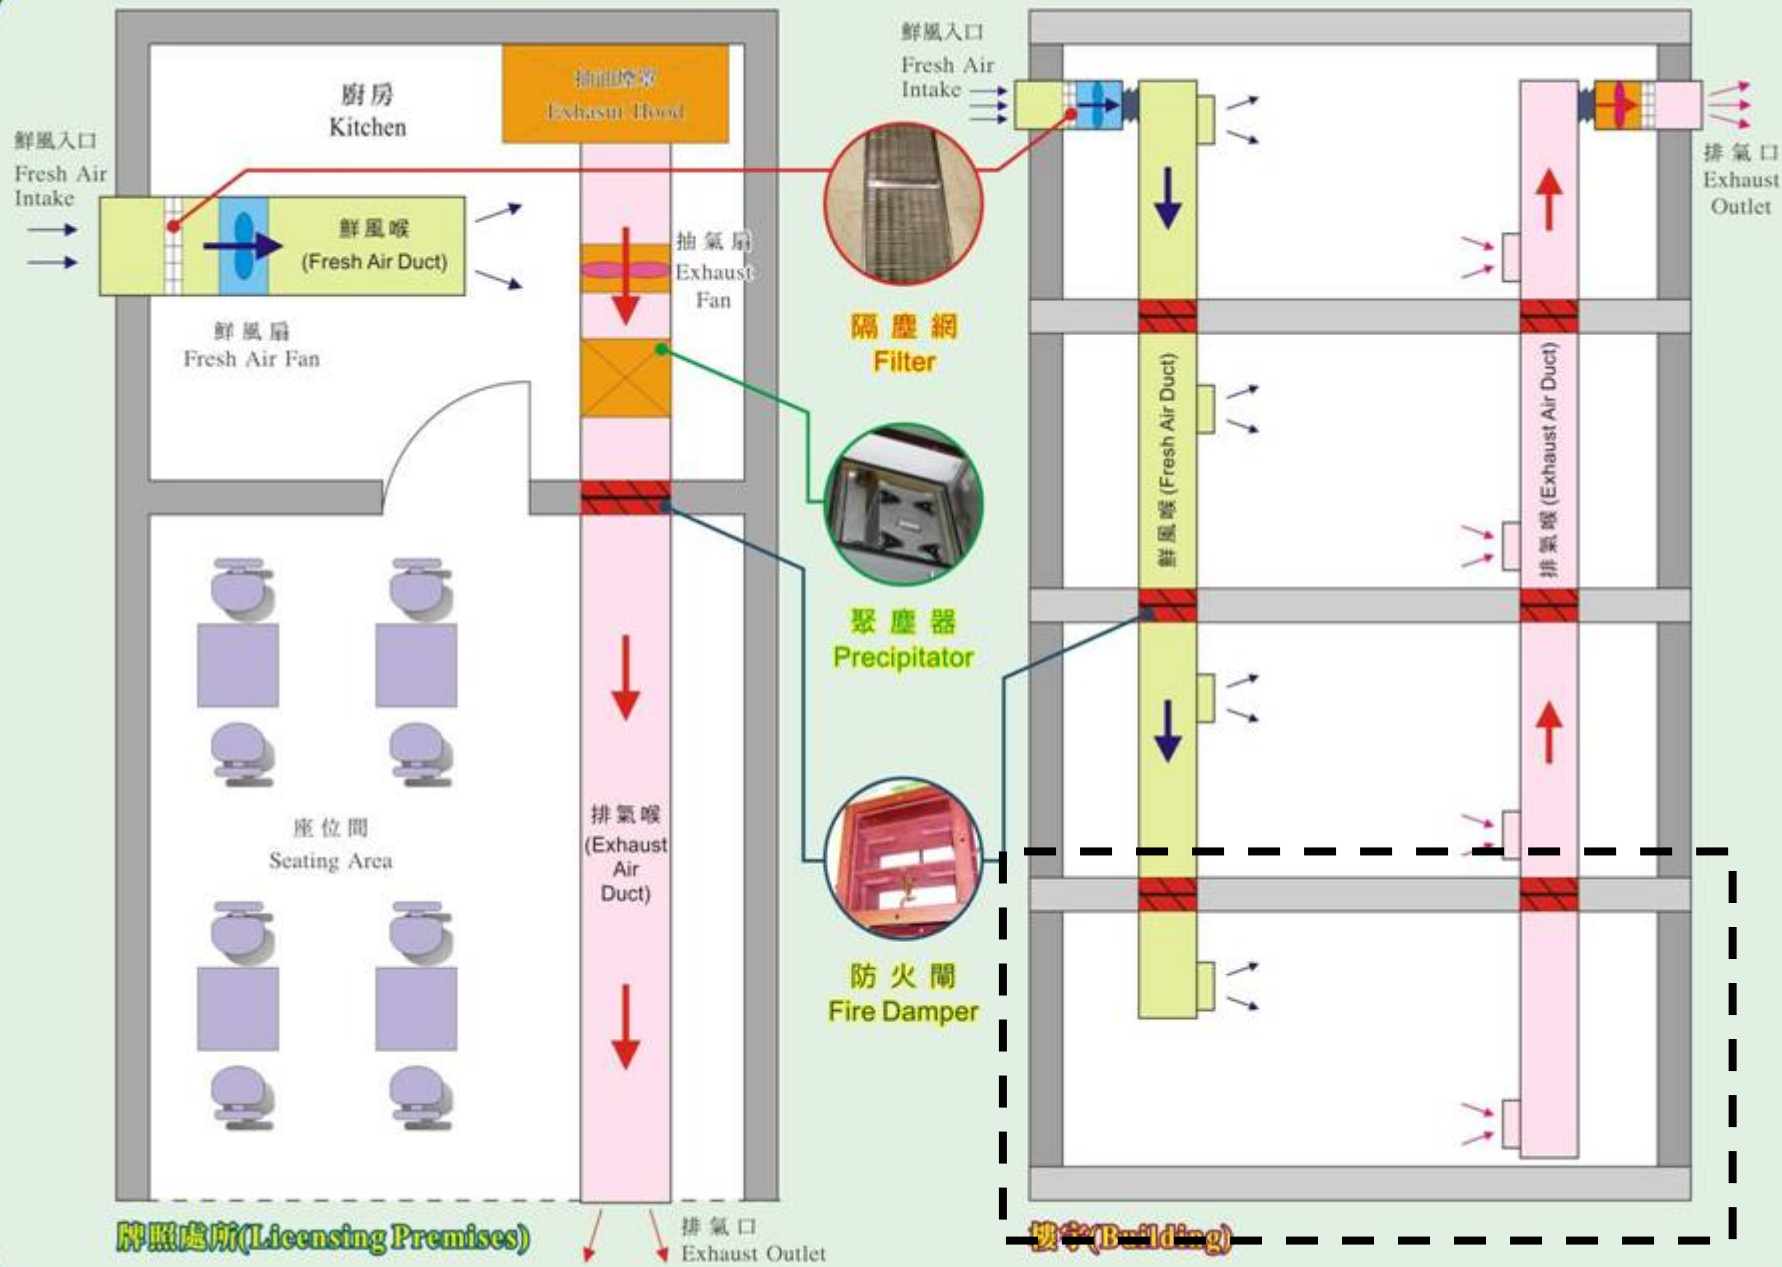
廚房
Kitchen

抽油煙罩
Exhaust Hood

鮮風入口
Fresh Air Intake

鮮風喉
(Fresh Air Duct)

抽氣扇
Exhaust Fan

鮮風扇
Fresh Air Fan

隔塵網
Filter

聚塵器
Precipitator

防火閘
Fire Damper

座位間
Seating Area

排氣喉
(Exhaust Air Duct)

鮮風入口
Fresh Air Intake

排氣口
Exhaust Outlet

鮮風喉 (Fresh Air Duct)

排氣喉 (Exhaust Air Duct)

牌照處所(Licensing Premises)

排氣口
Exhaust Outlet

樓宇(Building)